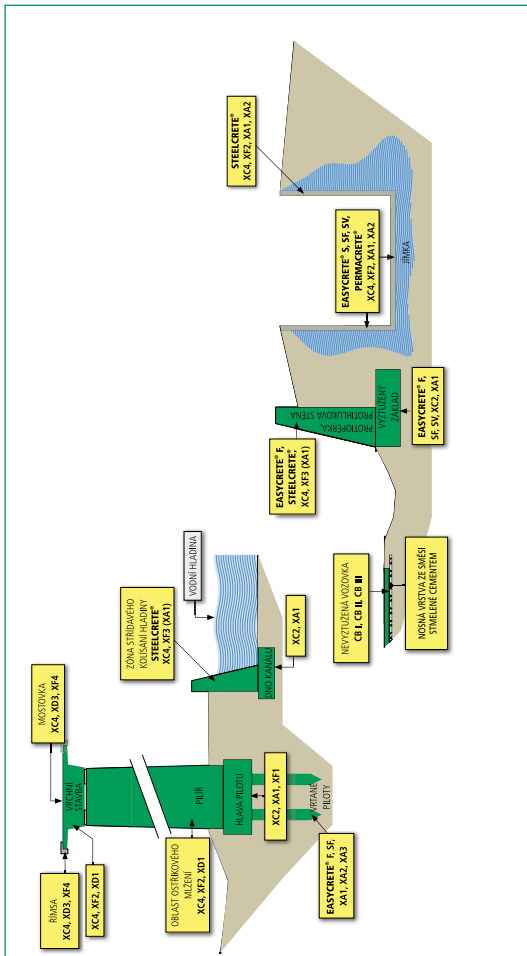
STEELCRETE®
XC4, XF2, XA1, XA2

EASYCRETE® S, SF, SV,
PERMACRETE®
XC4, XF2, XA1, XA2

JÍMKA

EASYCRETE® F,
SF, SV, XC2, XA1

VYZTUŽENÝ
ZÁKLAD

PROTIOPĚRKA,
PROTIUKLUZOVÁ STĚNA

EASYCRETE® F,
STEELCRETE®
XC4, XF3 (XA1)

NEVYZTUŽENÁ VOZOVKA
CB I, CB II, CB III

NOSNÁ VRSTVA ZE SMĚSI
STMELENÉ CEMENTEM

VODNÍ HLADINA

ZÓNA STŘÍDAVÉHO
KOLÍSÁNÍ HLADINY
STEELCRETE®
XC4, XF3 (XA1)

DNO KANÁLU

XC2, XA1

MOSTOVKA
XC4, XD3, XF4

VRCHNÍ
STAVBA

PILÍŘ

HLAVA PILOTY

XC2, XA1, XF1

VRTANÉ
PILOTY

EASYCRETE® F, SF,
XA1, XA2, XA3

OBLAST OSTŘIKOVÉHO
MLŽENÍ
XC4, XF2, XD1

ŘÍMSA
XC4, XD3, XF4

XC4, XF2, XD1